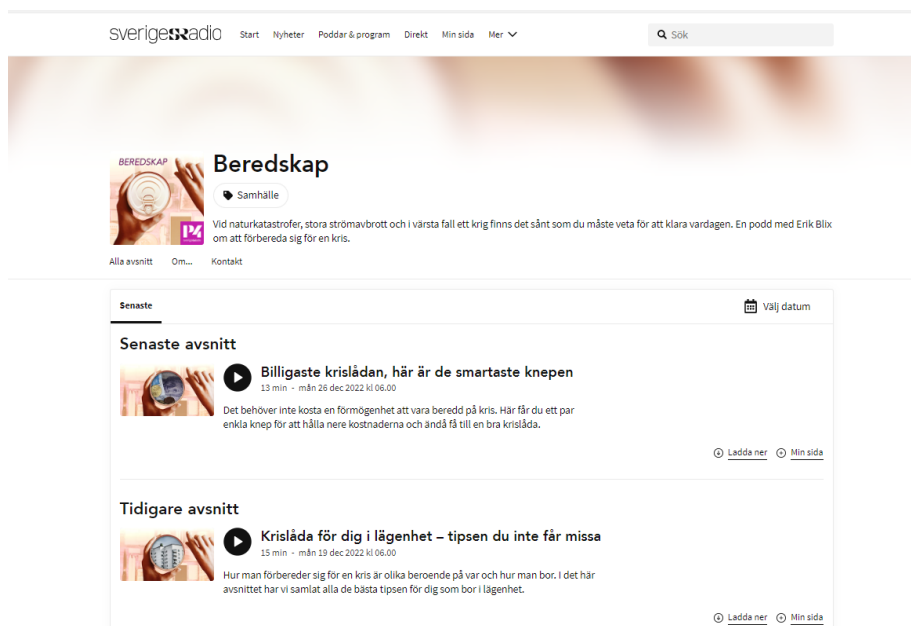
sverigesradio Start Nyheter Poddar & program Direkt Min sida Mer

Sök

BEREDSKAP

P4

Beredskap

Samhälle

Vid naturkatastrofer, stora strömavbrott och i värsta fall ett krig finns det sånt som du måste veta för att klara vardagen. En podd med Erik Blix om att förbereda sig för en kris.

Alla avsnitt Om... Kontakt

Senaste

Välj datum

Senaste avsnitt

Billigaste krislådan, här är de smartaste knepen

13 min · mån 26 dec 2022 kl 06.00

Det behöver inte kosta en förmögenhet att vara beredd på kris. Här får du ett par enkla knep för att hålla nere kostnaderna och ändå få till en bra krislåda.

Ladda ner Min sida

Tidigare avsnitt

Krislåda för dig i lägenhet – tipsen du inte får missa

15 min · mån 19 dec 2022 kl 06.00

Hur man förbereder sig för en kris är olika beroende på var och hur man bor. I det här avsnittet har vi samlat alla de bästa tipsen för dig som bor i lägenhet.

Ladda ner Min sida